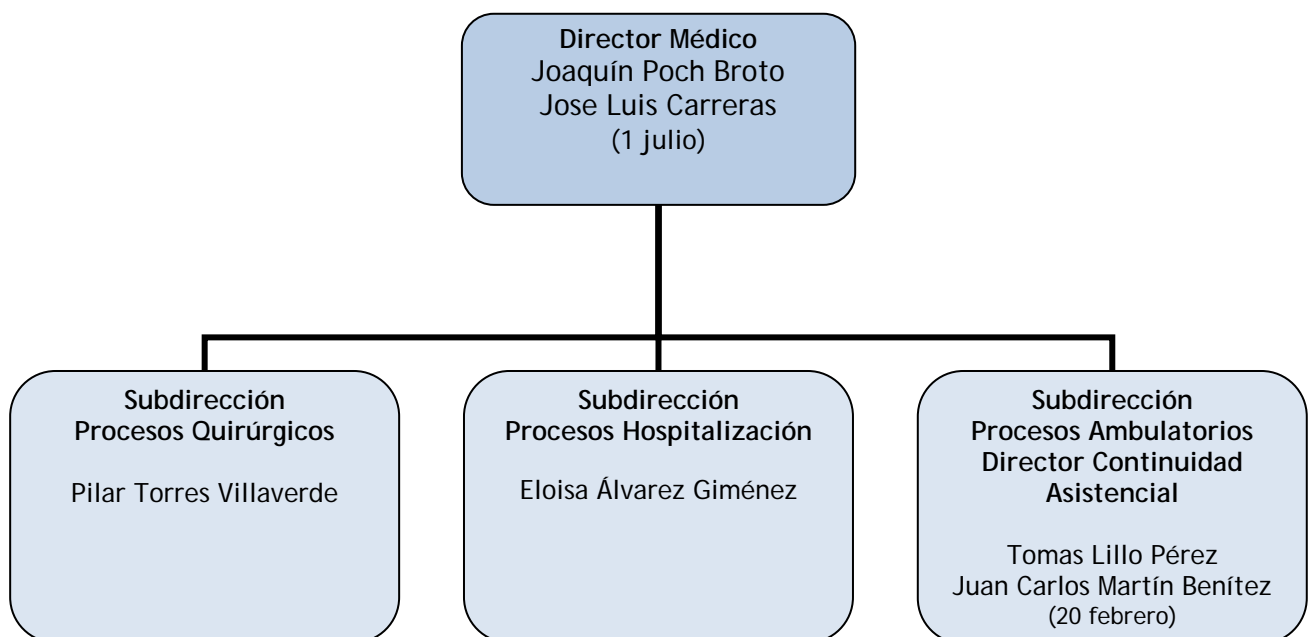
Director Médico
Joaquín Poch Broto
Jose Luis Carreras
(1 julio)

Subdirección
Procesos Quirúrgicos

Pilar Torres Villaverde

Subdirección
Procesos Hospitalización

Eloisa Álvarez Giménez

Subdirección
Procesos Ambulatorios
Director Continuidad
Asistencial

Tomas Lillo Pérez
Juan Carlos Martín Benítez
(20 febrero)